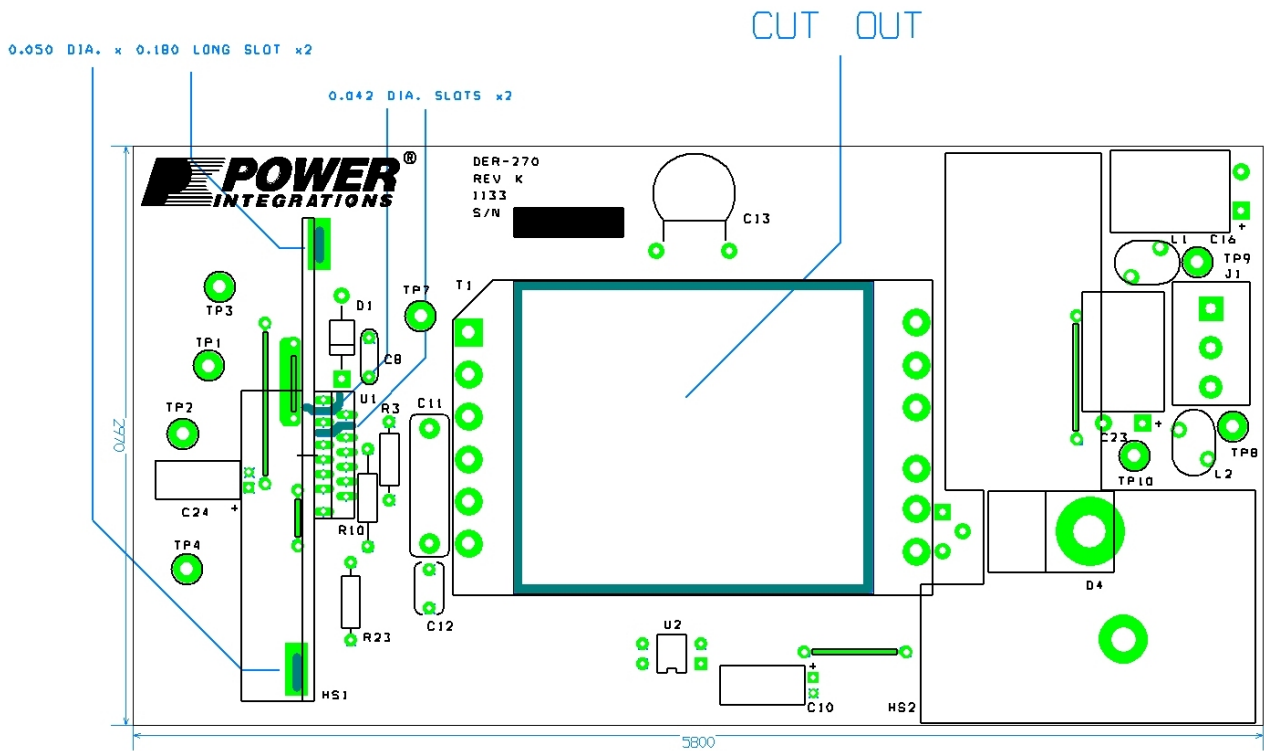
0.050 DIA. x 0.180 LONG SLOT x2

CUT OUT

0.042 DIA. SLOTS x2

POWER® INTEGRATIONS

DER-270
REV K
1133
S/N

C13

C16
+
L1
TP9
J1

T1

TP3

TP7

D1

TP1

C8

U1

TP2

R3

C11

C23
+

TP8

TP10

L2

C24
+

R10

TP4

D4

C12

R23

U2

+

HS1

C10

HS2

2470

5800